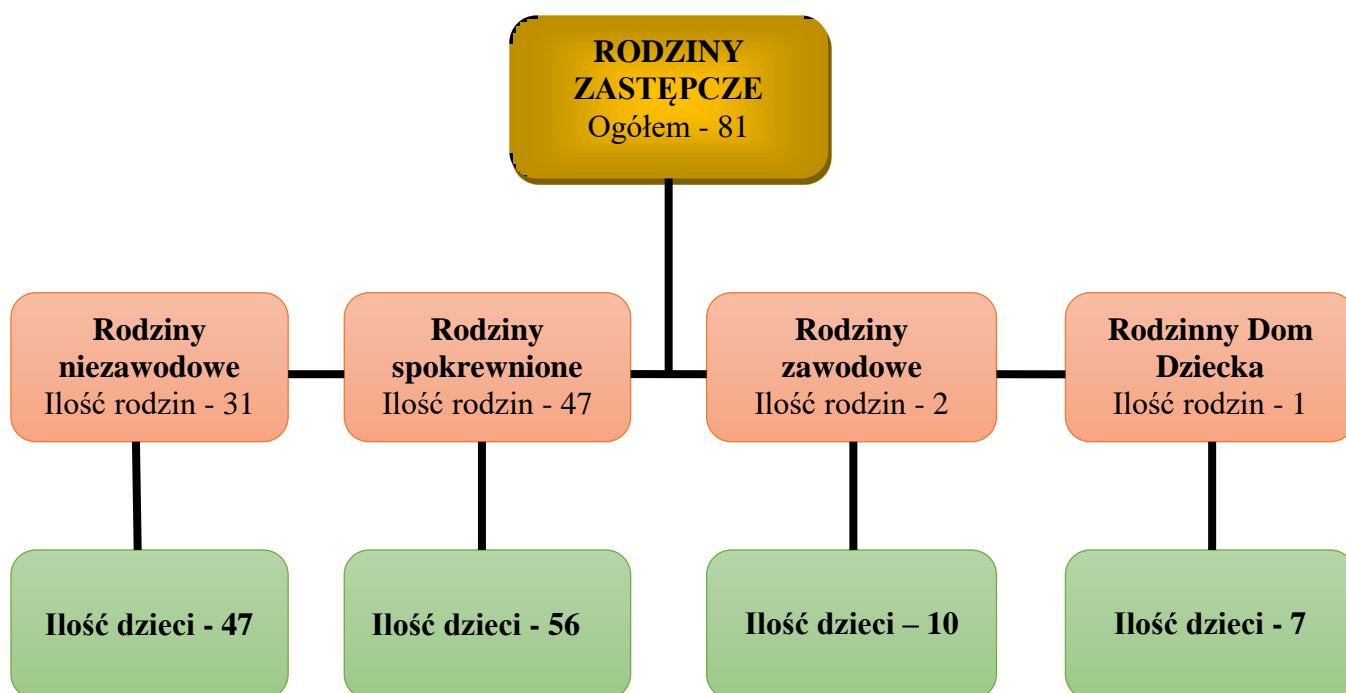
RODZINY ZASTĘPCZE
Ogółem - 81

Rodziny niezawodowe
Ilość rodzin - 31

Ilość dzieci - 47

Rodziny spokrewnione
Ilość rodzin - 47

Ilość dzieci - 56

Rodziny zawodowe
Ilość rodzin - 2

Ilość dzieci – 10

Rodzinny Dom Dziecka
Ilość rodzin - 1

Ilość dzieci - 7